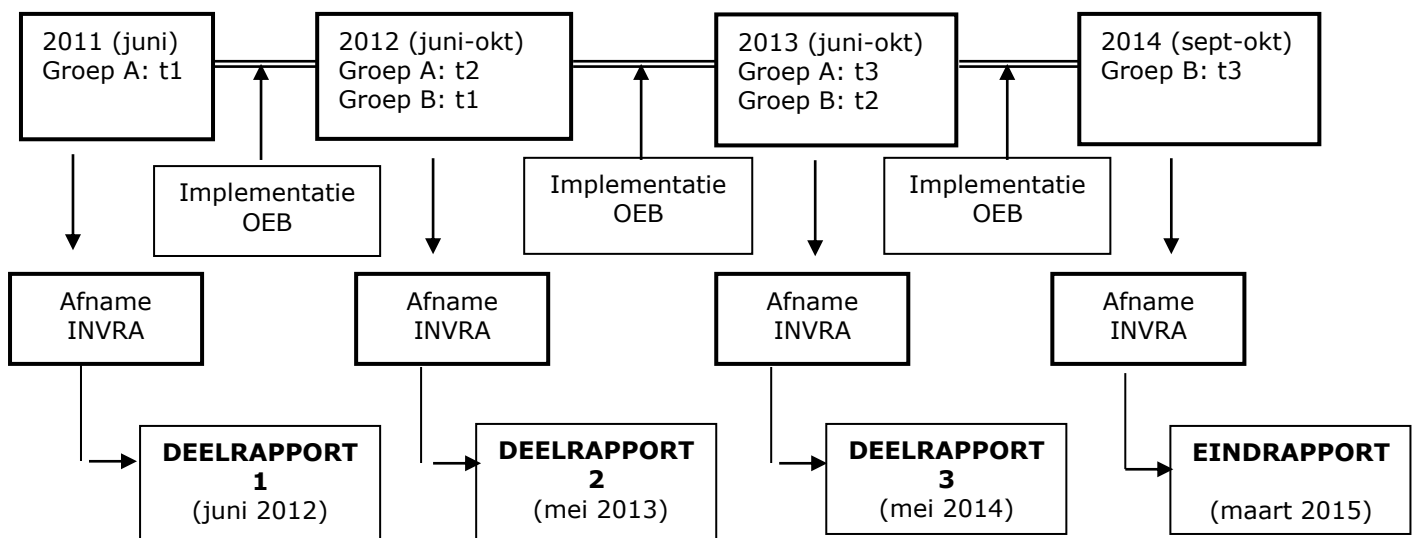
2011 (juni)
Groep A: t1

2012 (juni-okt)
Groep A: t2
Groep B: t1

2013 (juni-okt)
Groep A: t3
Groep B: t2

2014 (sept-okt)
Groep B: t3

Implementatie
OEB

Implementatie
OEB

Implementatie
OEB

Afname
INVRA

Afname
INVRA

Afname
INVRA

Afname
INVRA

**DEELRAPPORT 1**
(juni 2012)

**DEELRAPPORT 2**
(mei 2013)

**DEELRAPPORT 3**
(mei 2014)

**EINDRAPPORT**
(maart 2015)